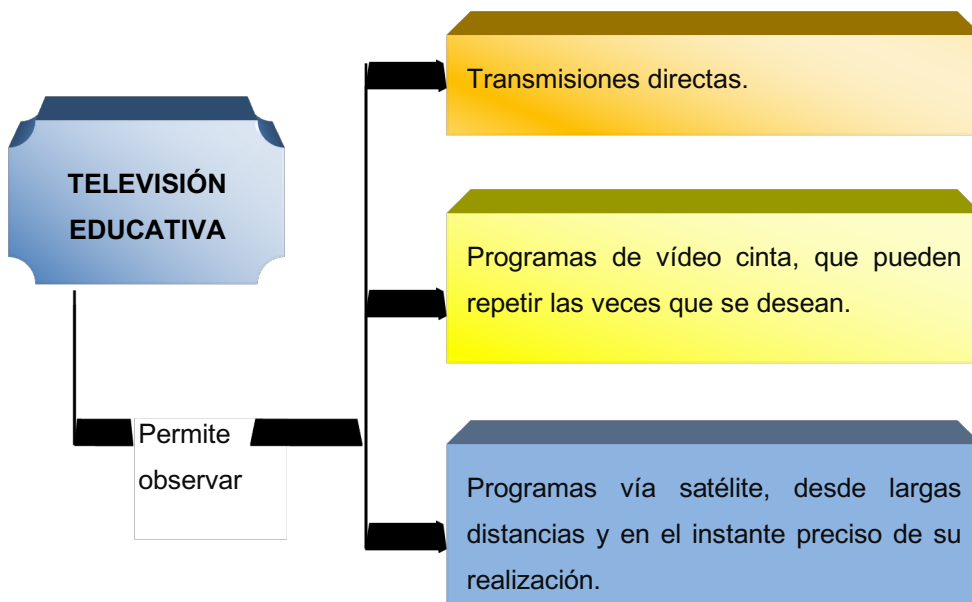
TELEVISIÓN EDUCATIVA

Permite observar

Transmisiones directas.

Programas de vídeo cinta, que pueden repetir las veces que se desean.

Programas vía satélite, desde largas distancias y en el instante preciso de su realización.